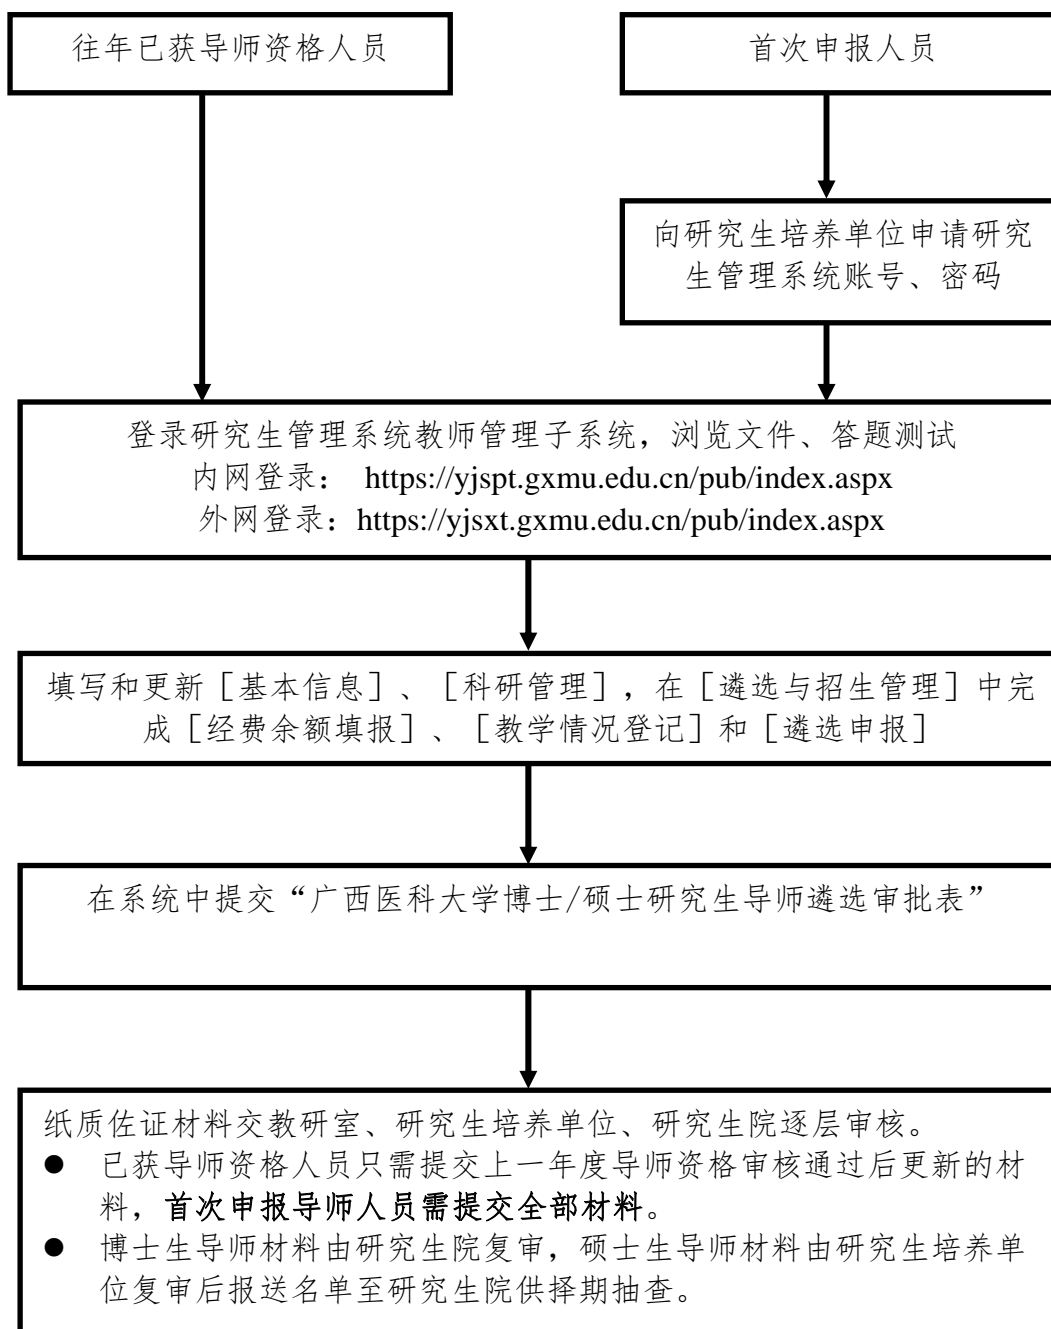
往年已获导师资格人员

首次申报人员

向研究生培养单位申请研究生管理系统账号、密码

登录研究生管理系统教师管理子系统，浏览文件、答题测试
内网登录： https://yjspt.gxmu.edu.cn/pub/index.aspx
外网登录：https://yjsxt.gxmu.edu.cn/pub/index.aspx

填写和更新［基本信息］、［科研管理］，在［遴选与招生管理］中完成［经费余额填报］、［教学情况登记］和［遴选申报］

在系统中提交“广西医科大学博士/硕士研究生导师遴选审批表”

纸质佐证材料交教研室、研究生培养单位、研究生院逐层审核。
● 已获导师资格人员只需提交上一年度导师资格审核通过后更新的材料，首次申报导师人员需提交全部材料。
● 博士生导师材料由研究生院复审，硕士生导师材料由研究生培养单位复审后报送名单至研究生院供择期抽查。